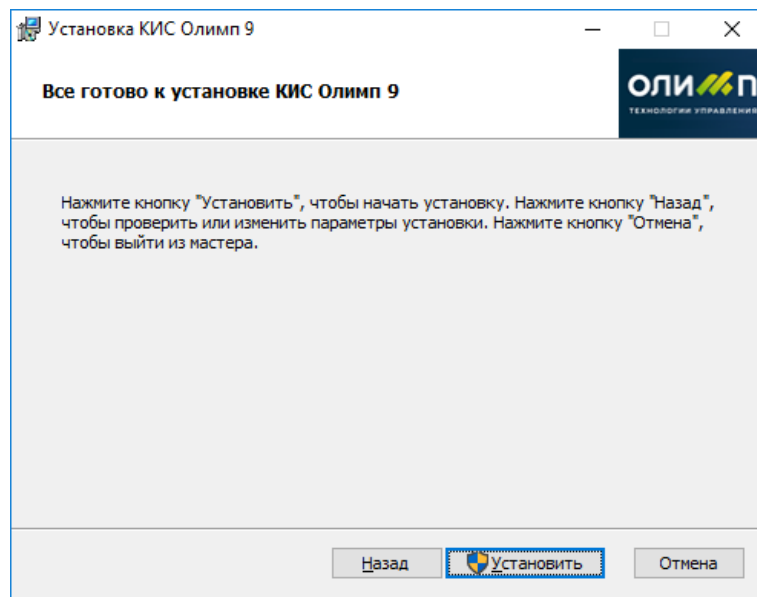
Установка КИС Олимп 9

Все готово к установке КИС Олимп 9

ОЛИМП
ТЕХНОЛОГИИ УПРАВЛЕНИЯ

Нажмите кнопку "Установить", чтобы начать установку. Нажмите кнопку "Назад", чтобы проверить или изменить параметры установки. Нажмите кнопку "Отмена", чтобы выйти из мастера.

Назад Установить Отмена